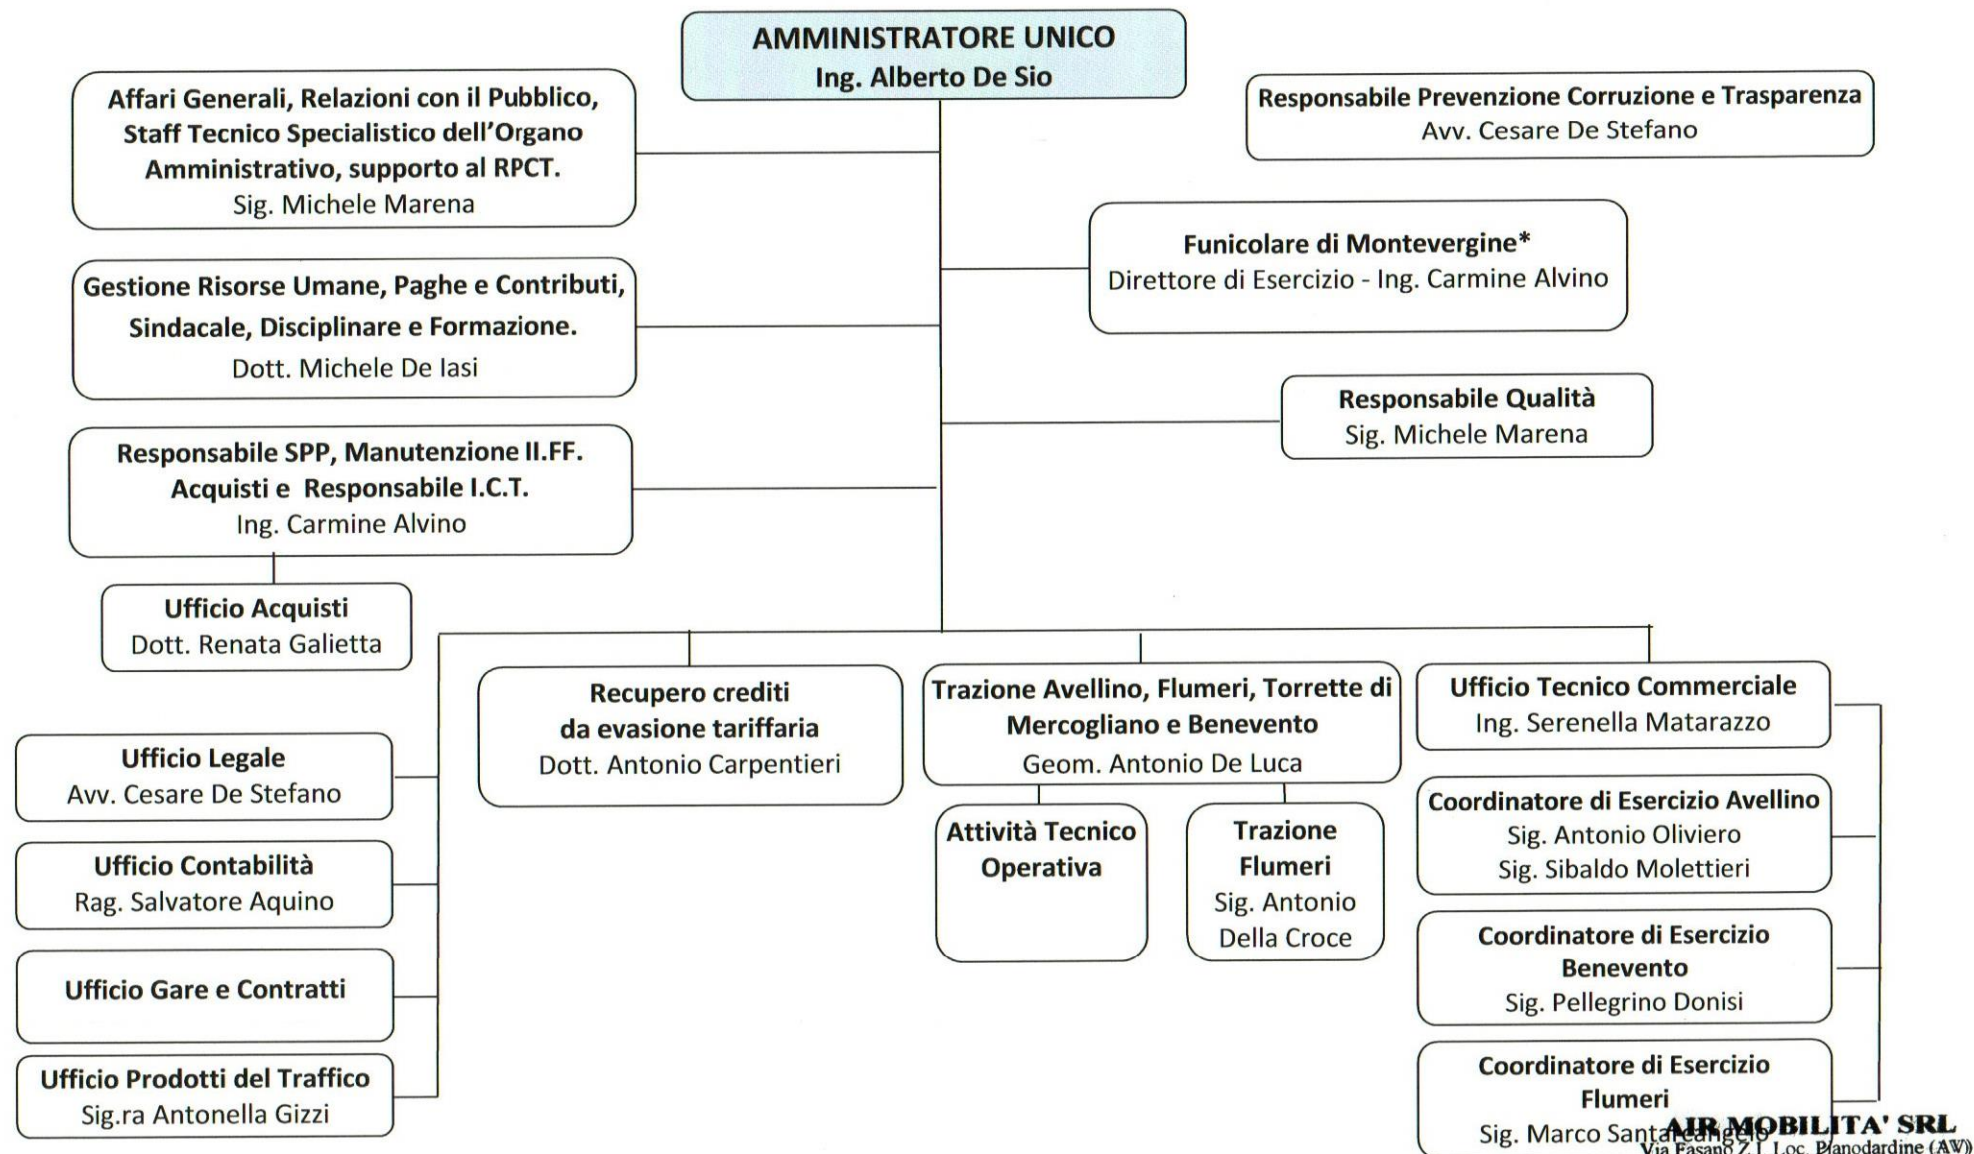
AMMINISTRATORE UNICO
Ing. Alberto De Sio

Affari Generali, Relazioni con il Pubblico, Staff Tecnico Specialistico dell'Organo Amministrativo, supporto al RPCT.
Sig. Michele Marena

Responsabile Prevenzione Corruzione e Trasparenza
Avv. Cesare De Stefano

Funicolare di Montevergine*
Direttore di Esercizio - Ing. Carmine Alvino

Gestione Risorse Umane, Paghe e Contributi, Sindacale, Disciplinare e Formazione.
Dott. Michele De Iasi

Responsabile Qualità
Sig. Michele Marena

Responsabile SPP, Manutenzione II.FF. Acquisti e Responsabile I.C.T.
Ing. Carmine Alvino

Ufficio Acquisti
Dott. Renata Galietta

Ufficio Legale
Avv. Cesare De Stefano

Ufficio Contabilità
Rag. Salvatore Aquino

Ufficio Gare e Contratti

Ufficio Prodotti del Traffico
Sig.ra Antonella Gizzi

Recupero crediti da evasione tariffaria
Dott. Antonio Carpentieri

Trazione Avellino, Flumeri, Torrette di Mercogliano e Benevento
Geom. Antonio De Luca

Attività Tecnico Operativa

Trazione Flumeri
Sig. Antonio Della Croce

Ufficio Tecnico Commerciale
Ing. Serenella Matarazzo

Coordinatore di Esercizio Avellino
Sig. Antonio Oliviero
Sig. Sibaldo Molettieri

Coordinatore di Esercizio Benevento
Sig. Pellegrino Donisi

Coordinatore di Esercizio Flumeri
Sig. Marco Santangelo

AIR MOBILITA' SRL
Via Fasano Z.I. Loc. Pianodardine (AV)